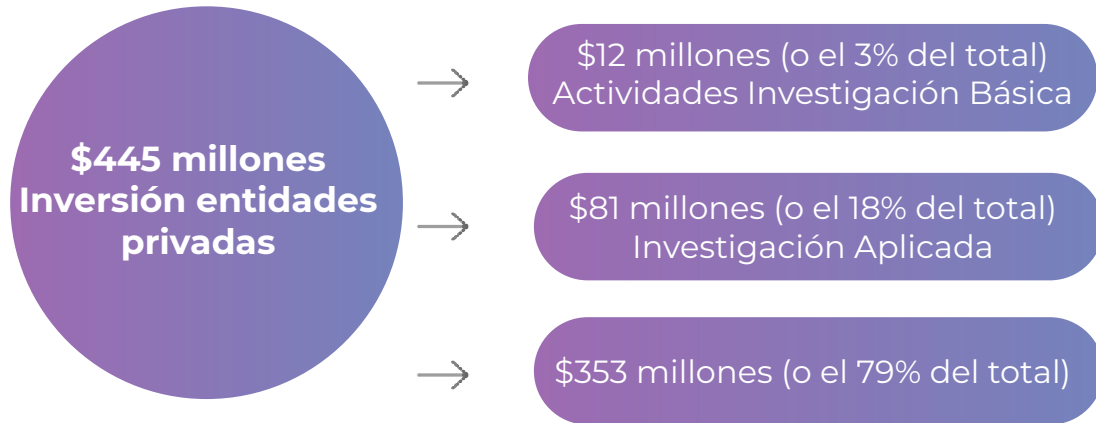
$445 millones
Inversión entidades privadas

$12 millones (o el 3% del total)
Actividades Investigación Básica

$81 millones (o el 18% del total)
Investigación Aplicada

$353 millones (o el 79% del total)